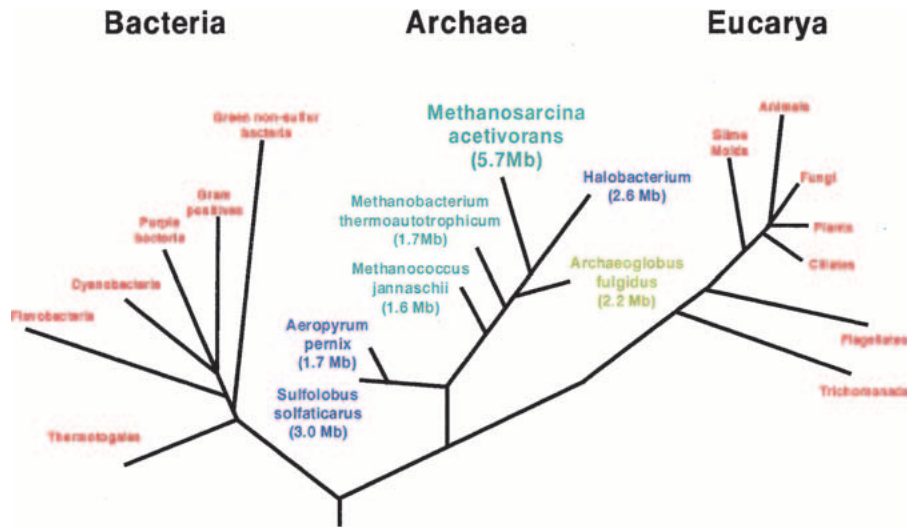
Bacteria

Archaea

Eucarya

Green non-sulfur bacteria

Gram positives

Purple bacteria

Cyanobacteria

Flavobacteria

Thermotogales

Methanosarcina acetivorans (5.7Mb)

Methanobacterium thermoautotrophicum (1.7Mb)

Methanococcus jannaschii (1.6 Mb)

Halobacterium (2.6 Mb)

Archaeoglobus fulgidus (2.2 Mb)

Aeropyrum pernix (1.7 Mb)

Sulfolobus solfaticarus (3.0 Mb)

Animals

Slime Molds

Fungi

Plants

Ciliates

Flagellates

Trichomonads